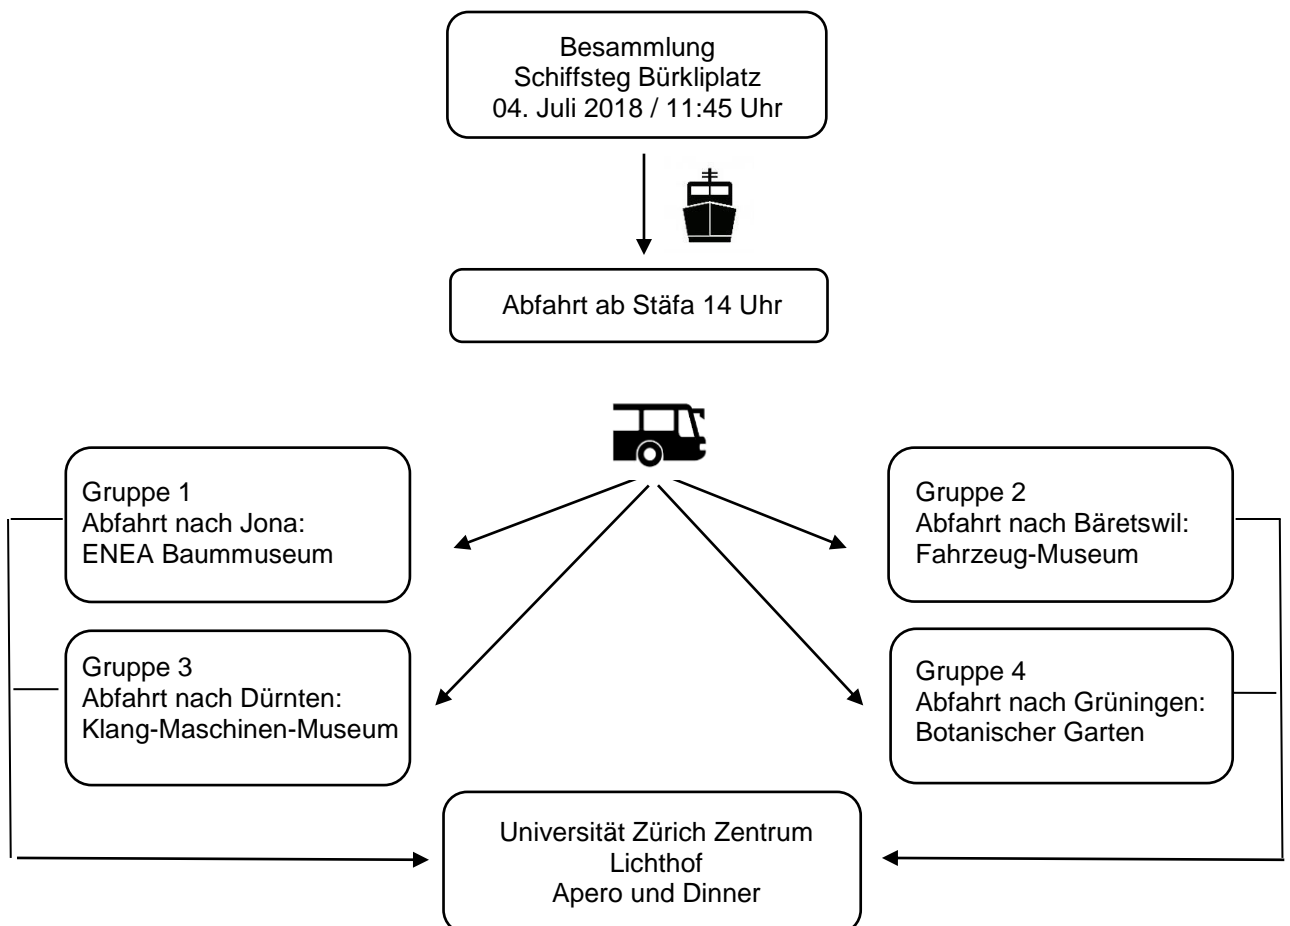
Besammlung
Schiffsteg Bürkliplatz
04. Juli 2018 / 11:45 Uhr

Abfahrt ab Stäfa 14 Uhr

Gruppe 1
Abfahrt nach Jona:
ENEA Baummuseum

Gruppe 2
Abfahrt nach Bäretswil:
Fahrzeug-Museum

Gruppe 3
Abfahrt nach Dürnten:
Klang-Maschinen-Museum

Gruppe 4
Abfahrt nach Grüningen:
Botanischer Garten

Universität Zürich Zentrum
Lichthof
Apero und Dinner